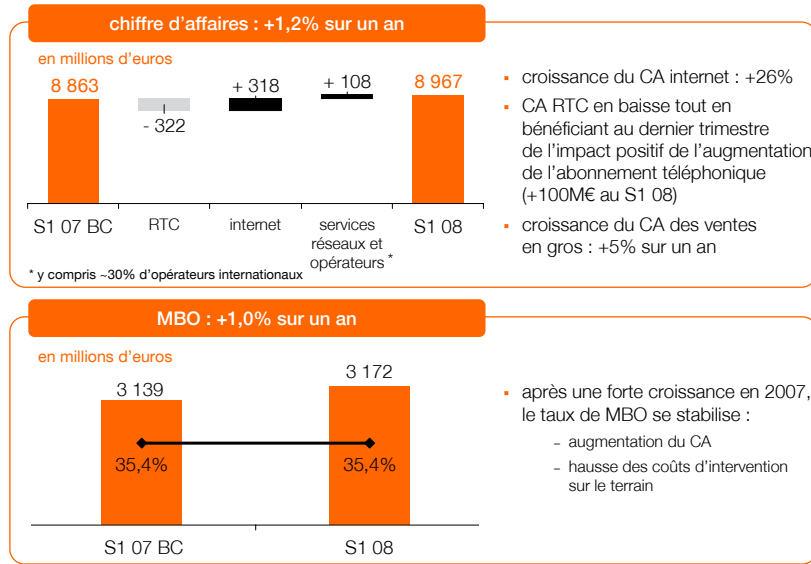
chiffre d'affaires : +1,2% sur un an

en millions d'euros

8 863

- 322

+ 318

+ 108

8 967

S1 07 BC

RTC

internet

services réseaux et opérateurs *

S1 08

* y compris ~30% d'opérateurs internationaux

- croissance du CA internet : +26%
- CA RTC en baisse tout en bénéficiant au dernier trimestre de l'impact positif de l'augmentation de l'abonnement téléphonique (+100M€ au S1 08)
- croissance du CA des ventes en gros : +5% sur un an

MBO : +1,0% sur un an

en millions d'euros

3 139

3 172

35,4%

35,4%

S1 07 BC

S1 08

- après une forte croissance en 2007, le taux de MBO se stabilise :
  - augmentation du CA
  - hausse des coûts d'intervention sur le terrain